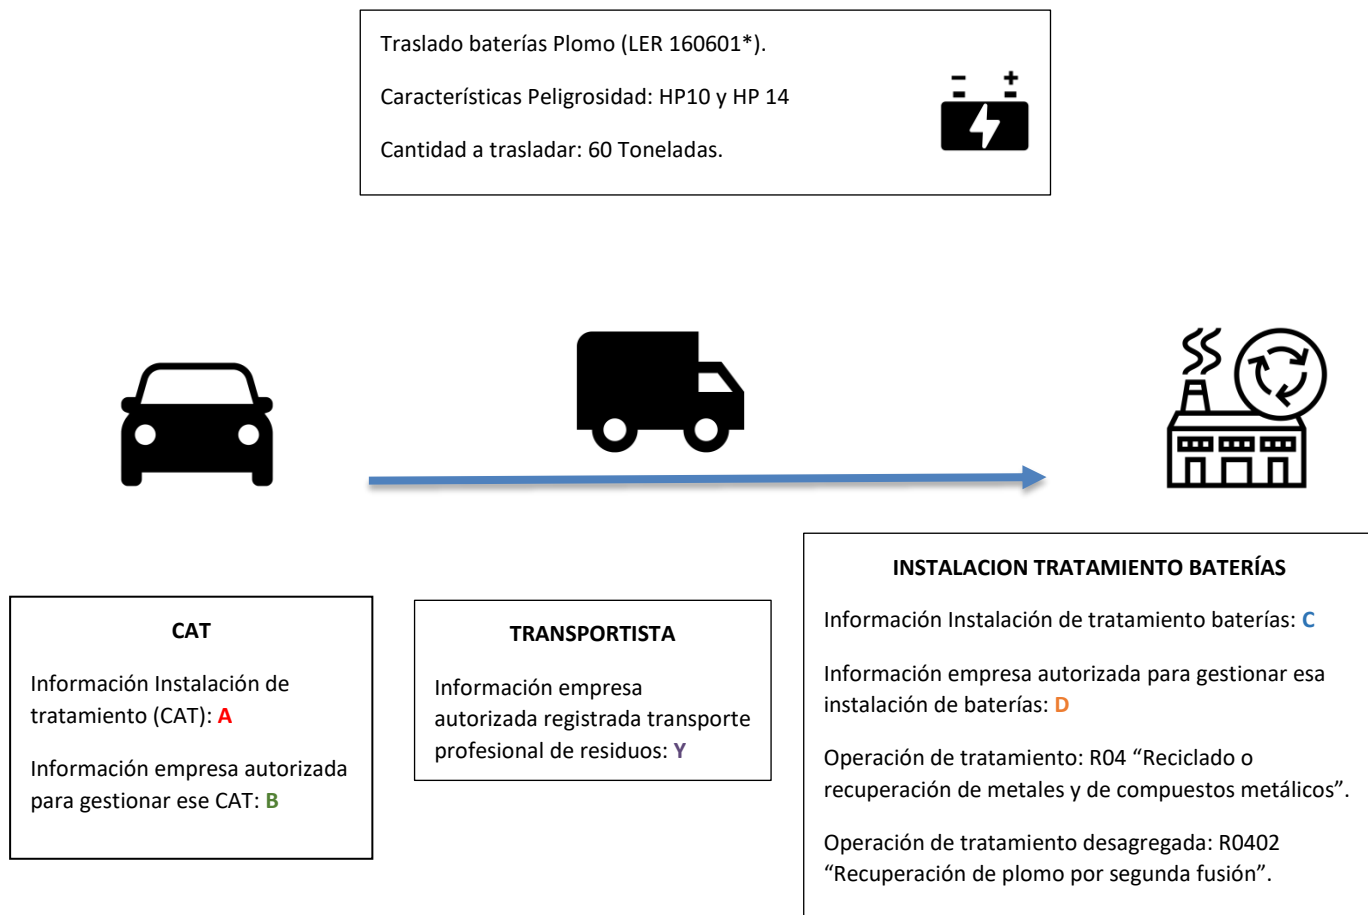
Traslado baterías Plomo (LER 160601*).

Características Peligrosidad: HP10 y HP 14

Cantidad a trasladar: 60 Toneladas.

- +

CAT

Información Instalación de tratamiento (CAT): A

Información empresa autorizada para gestionar ese CAT: B

TRANSPORTISTA

Información empresa autorizada registrada transporte profesional de residuos: Y

INSTALACION TRATAMIENTO BATERÍAS

Información Instalación de tratamiento baterías: C

Información empresa autorizada para gestionar esa instalación de baterías: D

Operación de tratamiento: R04 “Reciclado o recuperación de metales y de compuestos metálicos”.

Operación de tratamiento desagregada: R0402 “Recuperación de plomo por segunda fusión”.